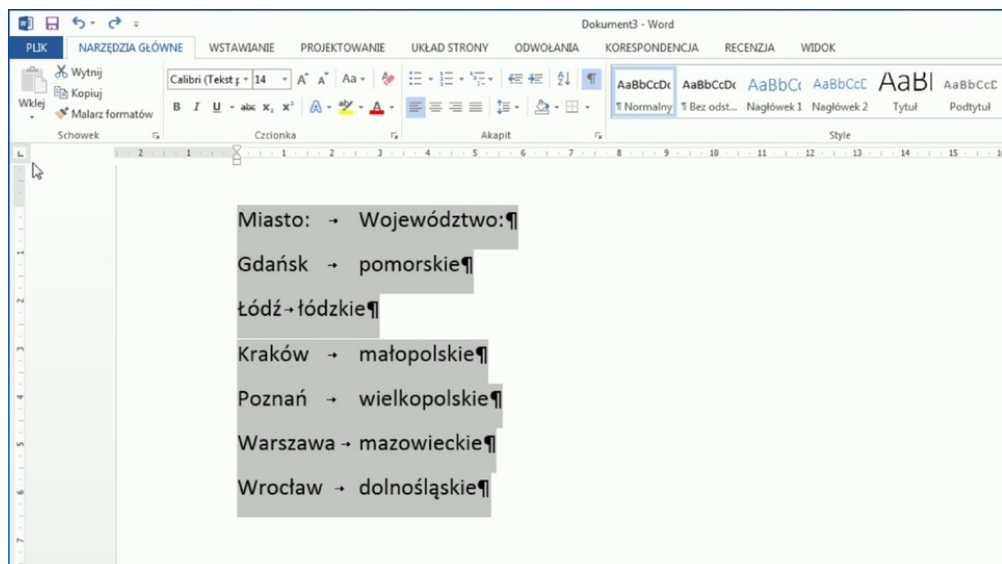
Dokument3 - Word

PLIK NARZĘDZIA GŁÓWNE WSTAWIANIE PROJEKTOWANIE UKŁAD STRONY ODWOŁANIA KORESPONDENCJA RECENZJA WIDOK

Wklej Wytnij Kopiuj Malarz formatów
Schowek

Calibri (Tekst p 14 A A Aa
B I U abc $x_2$ $x^2$ A
Czcionka

Akapit

AaBbCcDc ¶ Normalny
AaBbCcDc ¶ Bez odst...
AaBbC Nagłówek 1
AaBbCcC Nagłówek 2
AaBl Tytuł
AaBbCcC Podtytuł
Style

Miasto: → Województwo:¶

Gdańsk → pomorskie¶

Łódź→łódzkie¶

Kraków → małopolskie¶

Poznań → wielkopolskie¶

Warszawa→mazowieckie¶

Wrocław → dolnośląskie¶